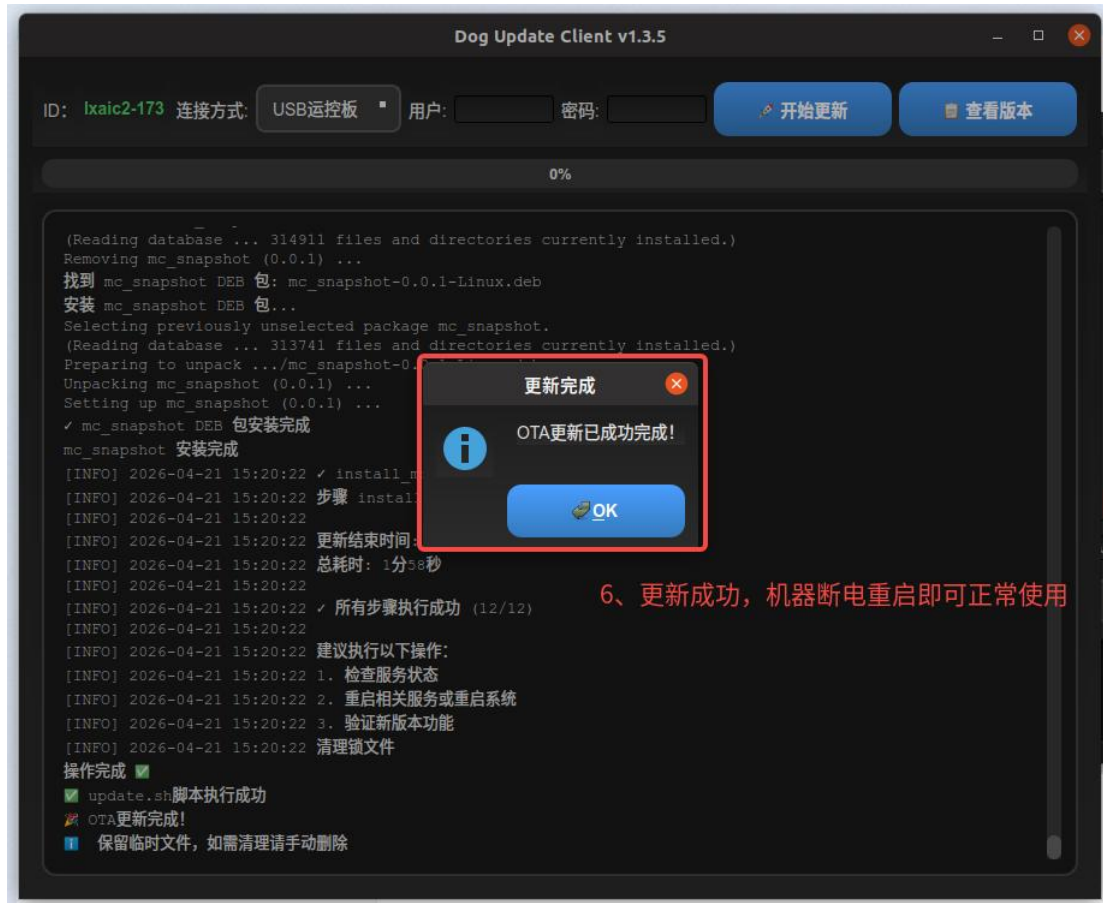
Dog Update Client v1.3.5

ID: lxaic2-173 连接方式: USB运控板 用户: 密码: 开始更新 查看版本

0%

(Reading database ... 314911 files and directories currently installed.)
Removing mc_snapshot (0.0.1) ...
找到 mc_snapshot DEB 包: mc_snapshot-0.0.1-Linux.deb
安装 mc_snapshot DEB 包...
Selecting previously unselected package mc_snapshot.
(Reading database ... 313741 files and directories currently installed.)
Preparing to unpack .../mc_snapshot-0.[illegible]
Unpacking mc_snapshot (0.0.1) ...
Setting up mc_snapshot (0.0.1) ...
✓ mc_snapshot DEB 包安装完成
mc_snapshot 安装完成
[INFO] 2026-04-21 15:20:22 ✓ install_m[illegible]
[INFO] 2026-04-21 15:20:22 步骤 instal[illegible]
[INFO] 2026-04-21 15:20:22
[INFO] 2026-04-21 15:20:22 更新结束时间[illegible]
[INFO] 2026-04-21 15:20:22 总耗时: 1分58秒
[INFO] 2026-04-21 15:20:22
[INFO] 2026-04-21 15:20:22 ✓ 所有步骤执行成功 (12/12)
[INFO] 2026-04-21 15:20:22
[INFO] 2026-04-21 15:20:22 建议执行以下操作:
[INFO] 2026-04-21 15:20:22 1. 检查服务状态
[INFO] 2026-04-21 15:20:22 2. 重启相关服务或重启系统
[INFO] 2026-04-21 15:20:22 3. 验证新版本功能
[INFO] 2026-04-21 15:20:22 清理锁文件
操作完成 ✅
✅ update.sh脚本执行成功
🎉 OTA更新完成!
ℹ️ 保留临时文件，如需清理请手动删除

更新完成
OTA更新已成功完成!
OK

6、更新成功，机器断电重启即可正常使用